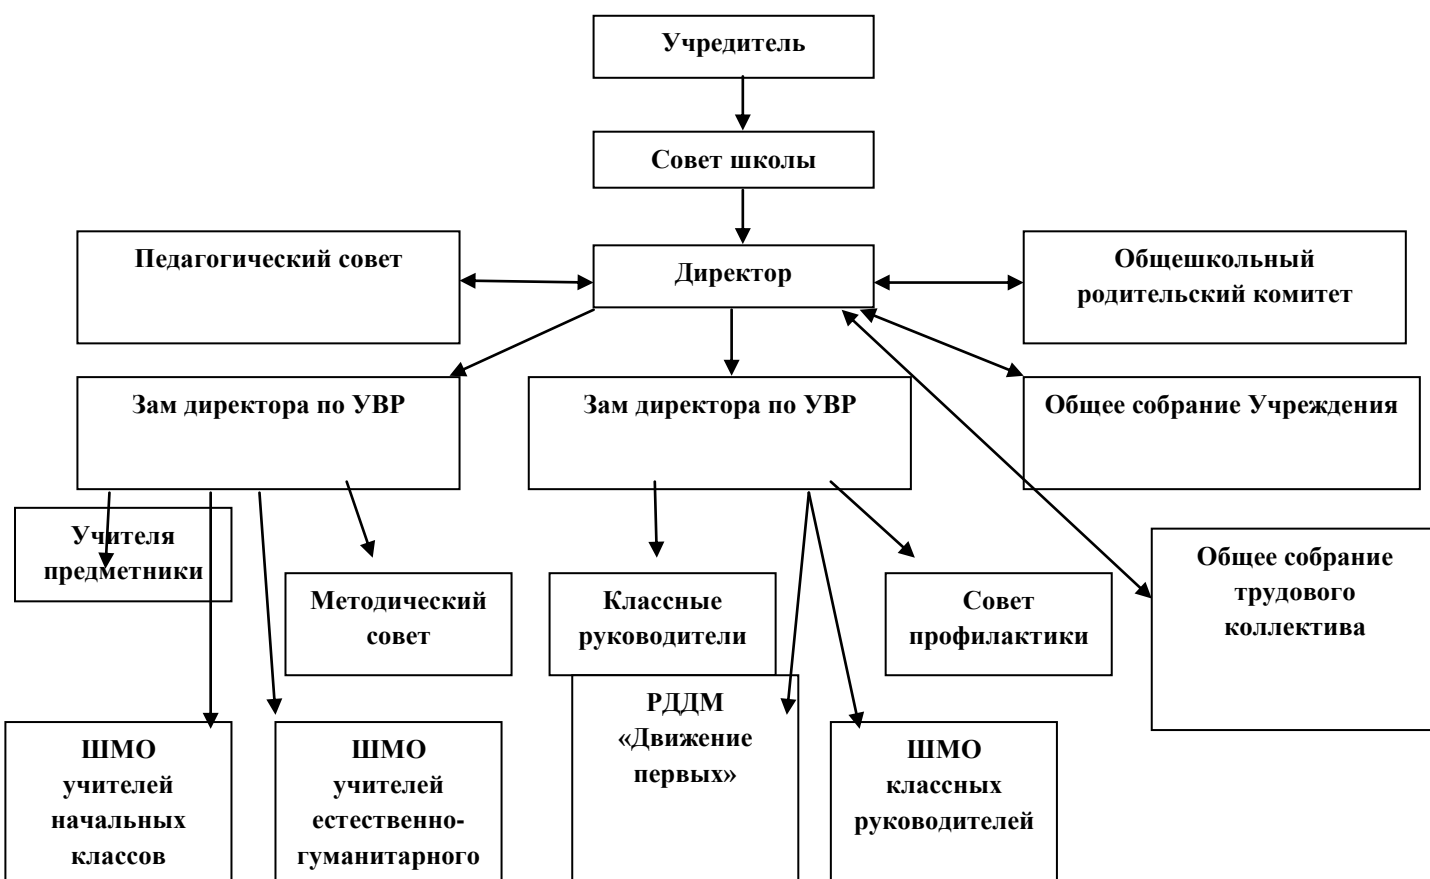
Учредитель

Совет школы

Педагогический совет

Директор

Общешкольный родительский комитет

Зам директора по УВР

Зам директора по УВР

Общее собрание Учреждения

Учителя предметники

Методический совет

Классные руководители

Совет профилактики

Общее собрание трудового коллектива

ШМО учителей начальных классов

ШМО учителей естественно-гуманитарного

РДДМ «Движение первых»

ШМО классных руководителей